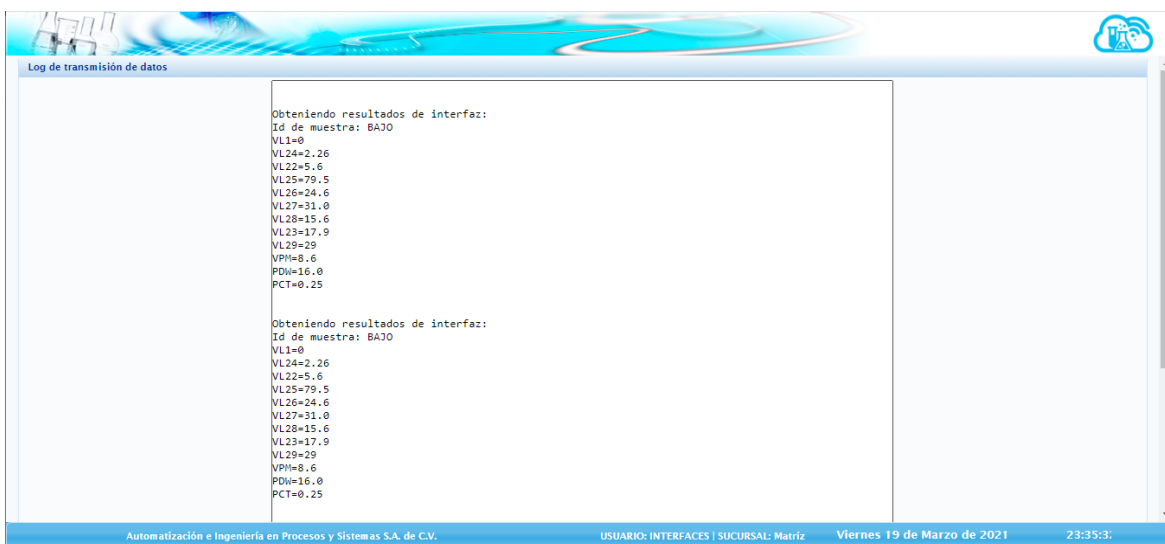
Log de transmisión de datos

Obteniendo resultados de interfaz:
Id de muestra: BAJO
VL1=0
VL24=2.26
VL22=5.6
VL25=79.5
VL26=24.6
VL27=31.0
VL28=15.6
VL23=17.9
VL29=29
VPM=8.6
PDW=16.0
PCT=0.25

Obteniendo resultados de interfaz:
Id de muestra: BAJO
VL1=0
VL24=2.26
VL22=5.6
VL25=79.5
VL26=24.6
VL27=31.0
VL28=15.6
VL23=17.9
VL29=29
VPM=8.6
PDW=16.0
PCT=0.25

Automatización e Ingeniería en Procesos y Sistemas S.A. de C.V.
USUARIO: INTERFACES | SUCURSAL: Matriz
Viernes 19 de Marzo de 2021
23:35:3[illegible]